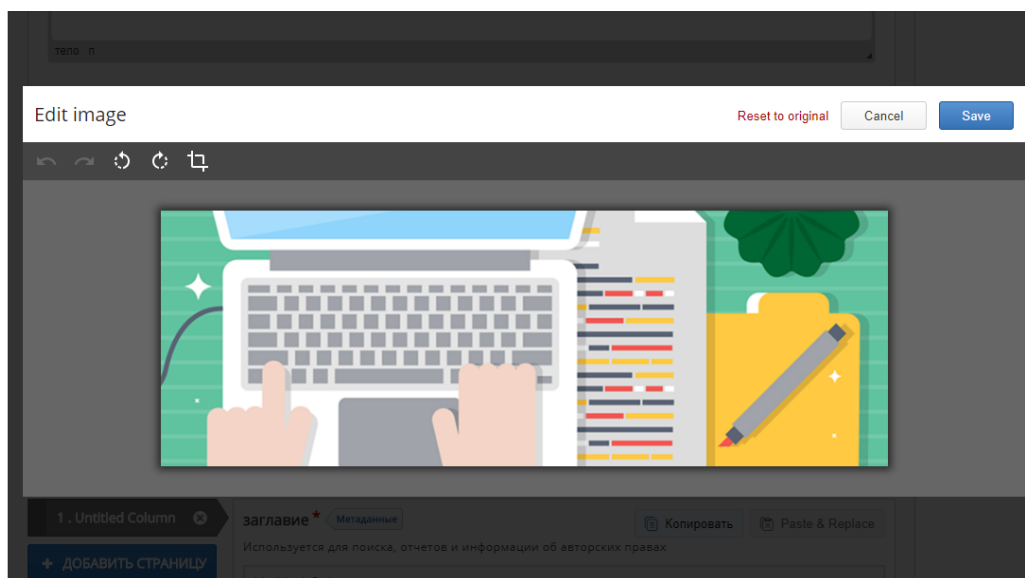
тело п

Edit image

Reset to original

Cancel

Save

1 . Untitled Column

заглавие *

Метаданные

Копировать

Paste & Replace

Используется для поиска, отчетов и информации об авторских правах

+ ДОБАВИТЬ СТРАНИЦУ